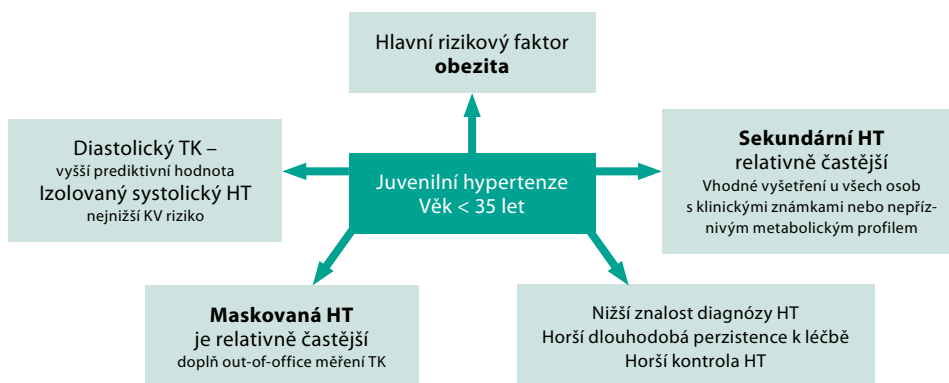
Hlavní rizikový faktor
**obezita**

Diastolický TK –
vyšší prediktivní hodnota
Izolovaný systolický HT
nejnižší KV riziko

Juvenilní hypertenze
Věk < 35 let

**Sekundární HT**
relativně častější
Vhodné vyšetření u všech osob s klinickými známkami nebo nepříznivým metabolickým profilem

**Maskovaná HT**
je relativně častější
doplň out-of-office měření TK

Nižší znalost diagnózy HT
Horší dlouhodobá perzistence k léčbě
Horší kontrola HT